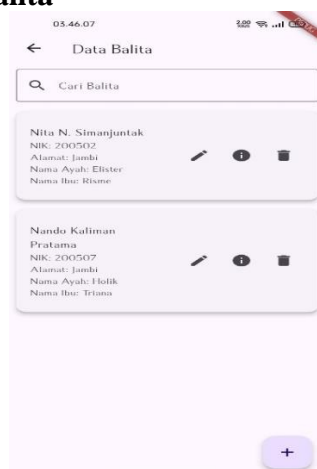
alita

03.46.07

← Data Balita

Cari Balita

Nita N. Simanjuntak
NIK: 200502
Alamat: Jambi
Nama Ayah: Elister
Nama Ibu: Risme

Nando Kaliman Pratama
NIK: 200507
Alamat: Jambi
Nama Ayah: Holik
Nama Ibu: Triana

+